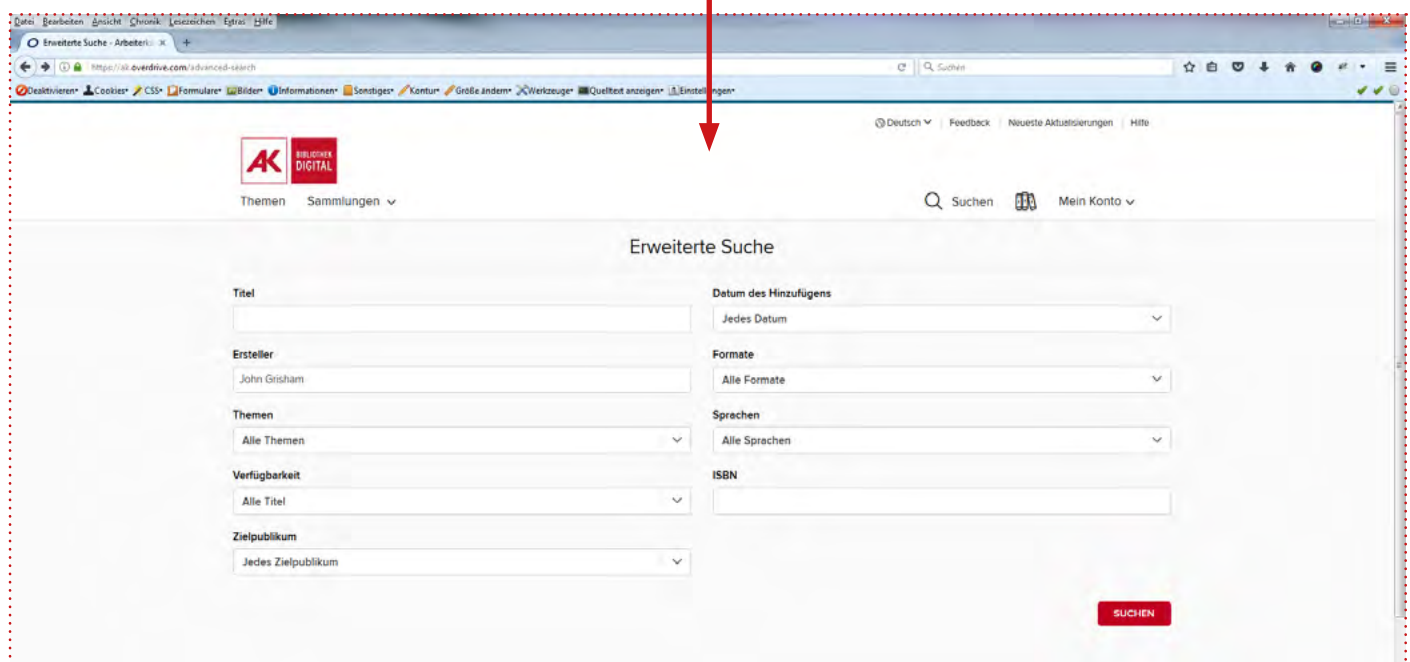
Datei Bearbeiten Ansicht Chronik Lesezeichen Extras Hilfe

Erweiterte Suche - Arbeiterk

https://ak.overdrive.com/advanced-search

Suchen

Deaktivieren Cookies CSS Formulare Bilder Informationen Sonstiges Kontur Größe ändern Werkzeuge Quelltext anzeigen Einstellungen

Deutsch | Feedback | Neueste Aktualisierungen | Hilfe

AK BIBLIOTHEK DIGITAL

Themen Sammlungen

Suchen Mein Konto

Erweiterte Suche

Titel

Datum des Hinzufügens
Jedes Datum

Ersteller
John Grisham

Formate
Alle Formate

Themen
Alle Themen

Sprachen
Alle Sprachen

Verfügbarkeit
Alle Titel

ISBN

Zielpublikum
Jedes Zielpublikum

SUCHEN